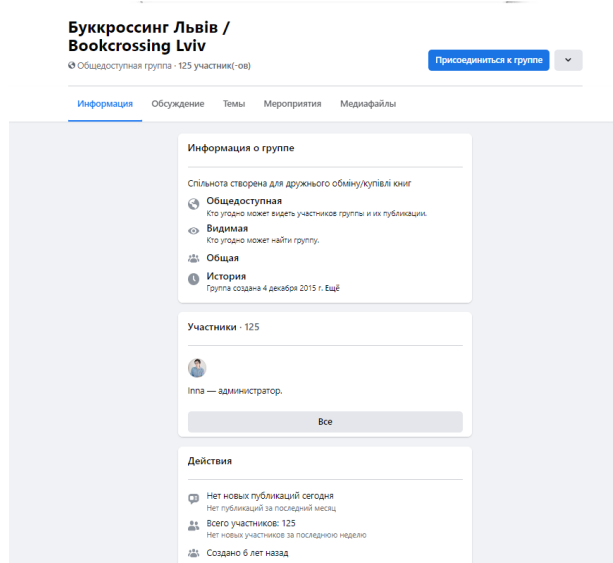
Буккроссинг Львів / Bookcrossing Lviv
Общедоступная группа · 125 участник(-ов)

Присоединиться к группе

Информация Обсуждение Темы Мероприятия Медиафайлы

Информация о группе

Спільнота створена для дружнього обміну/купівлі книг

Общедоступная
Кто угодно может видеть участников группы и их публикации.

Видимая
Кто угодно может найти группу.

Общая

История
Группа создана 4 декабря 2015 г. Ещё

Участники · 125

Inna — администратор.

Все

Действия

Нет новых публикаций сегодня
Нет публикаций за последний месяц

Всего участников: 125
Нет новых участников за последнюю неделю

Создано 6 лет назад